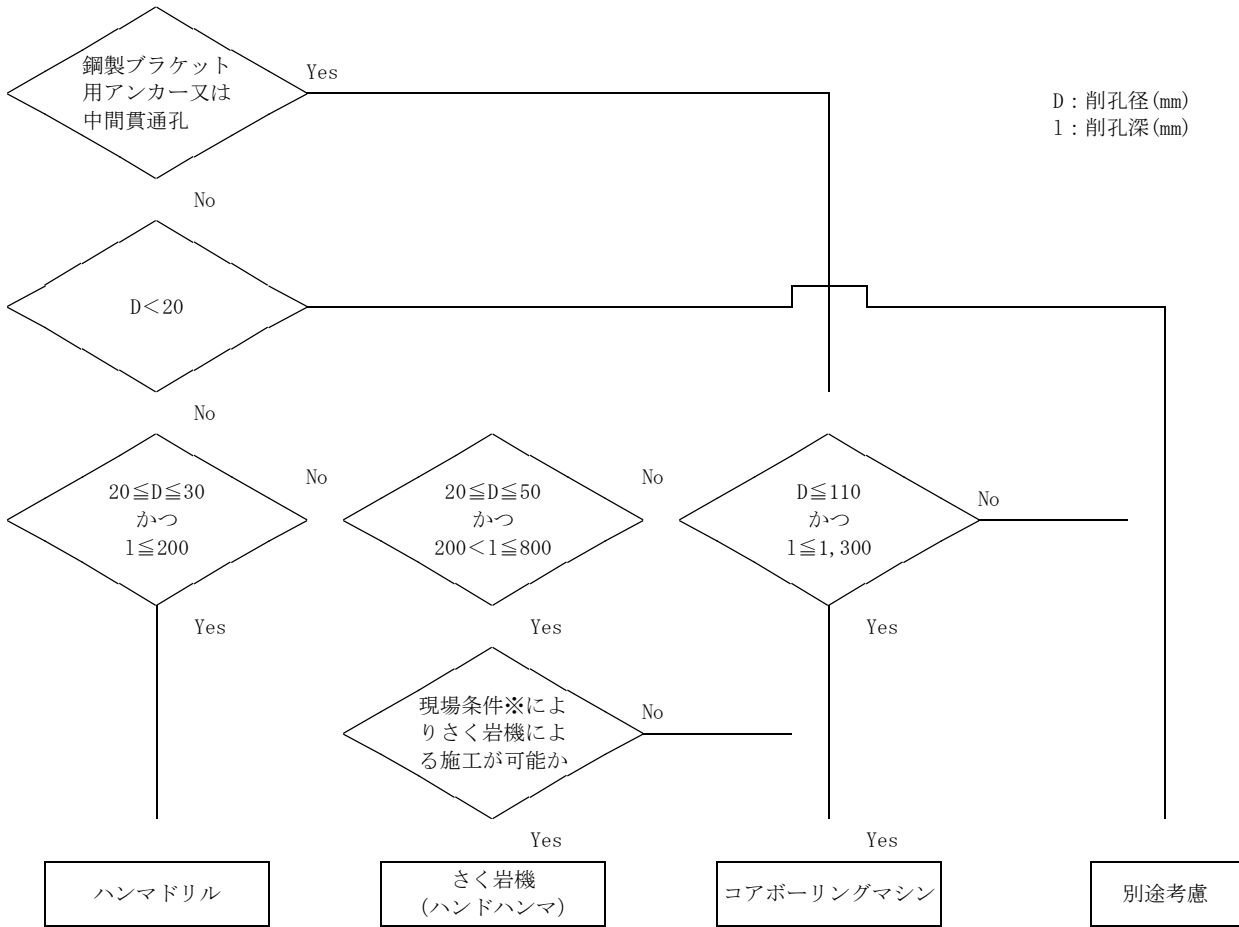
D：削孔径(mm)
l：削孔深(mm)

鋼製ブラケット用アンカー又は中間貫通孔

Yes

No

D＜20

No

20≦D≦30
かつ
l≦200

No

20≦D≦50
かつ
200＜l≦800

No

D≦110
かつ
l≦1,300

No

Yes

Yes

Yes

現場条件※によりさく岩機による施工が可能か

No

Yes

Yes

ハンマドリル

さく岩機
(ハンドハンマ)

コアボーリングマシン

別途考慮